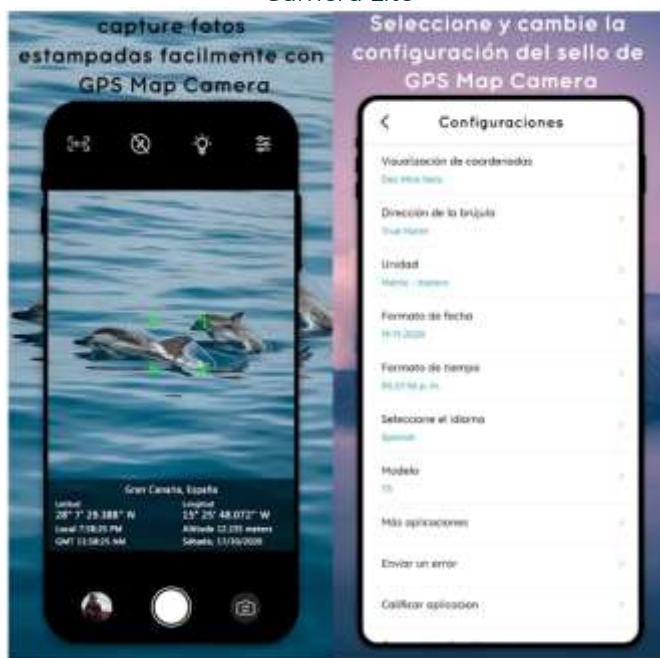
Camera Lite

capture fotos estampadas facilmente con GPS Map Camera

Gran Canaria, España
Latitud
28° 7' 29.388" N
Local 7:58:25 PM
GMT 11:58:25 AM
Longitud
15° 25' 48.072" W
Altitude 12.235 metros
Sábado, 17/10/2020

Seleccione y cambie la configuración del sello de GPS Map Camera

Configuraciones

Visualización de coordenadas
Dec Min Secs

Dirección de la brújula
True North

Unidad
Métrico - metro

Formato de fecha
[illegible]

Formato de tiempo
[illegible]

Seleccione el idioma
Spanish

Modelo
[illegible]

Más aplicaciones

Enviar un error

Calificar aplicacion